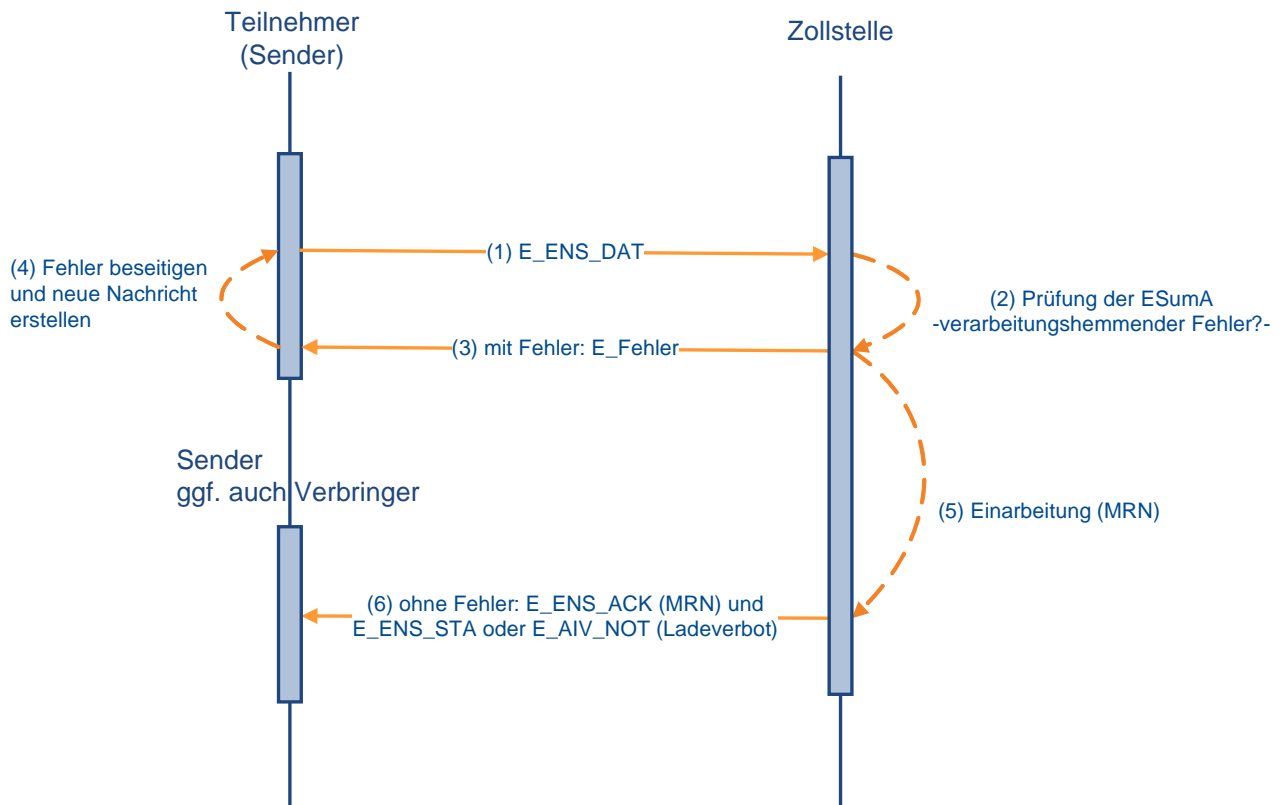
Teilnehmer
(Sender)

Zollstelle

(1) E_ENS_DAT

(4) Fehler beseitigen und neue Nachricht erstellen

(2) Prüfung der ESumA
-verarbeitungshemmender Fehler?-

(3) mit Fehler: E_Fehler

Sender
ggf. auch Verbringer

(5) Einarbeitung (MRN)

(6) ohne Fehler: E_ENS_ACK (MRN) und
E_ENS_STA oder E_AIV_NOT (Ladeverbot)